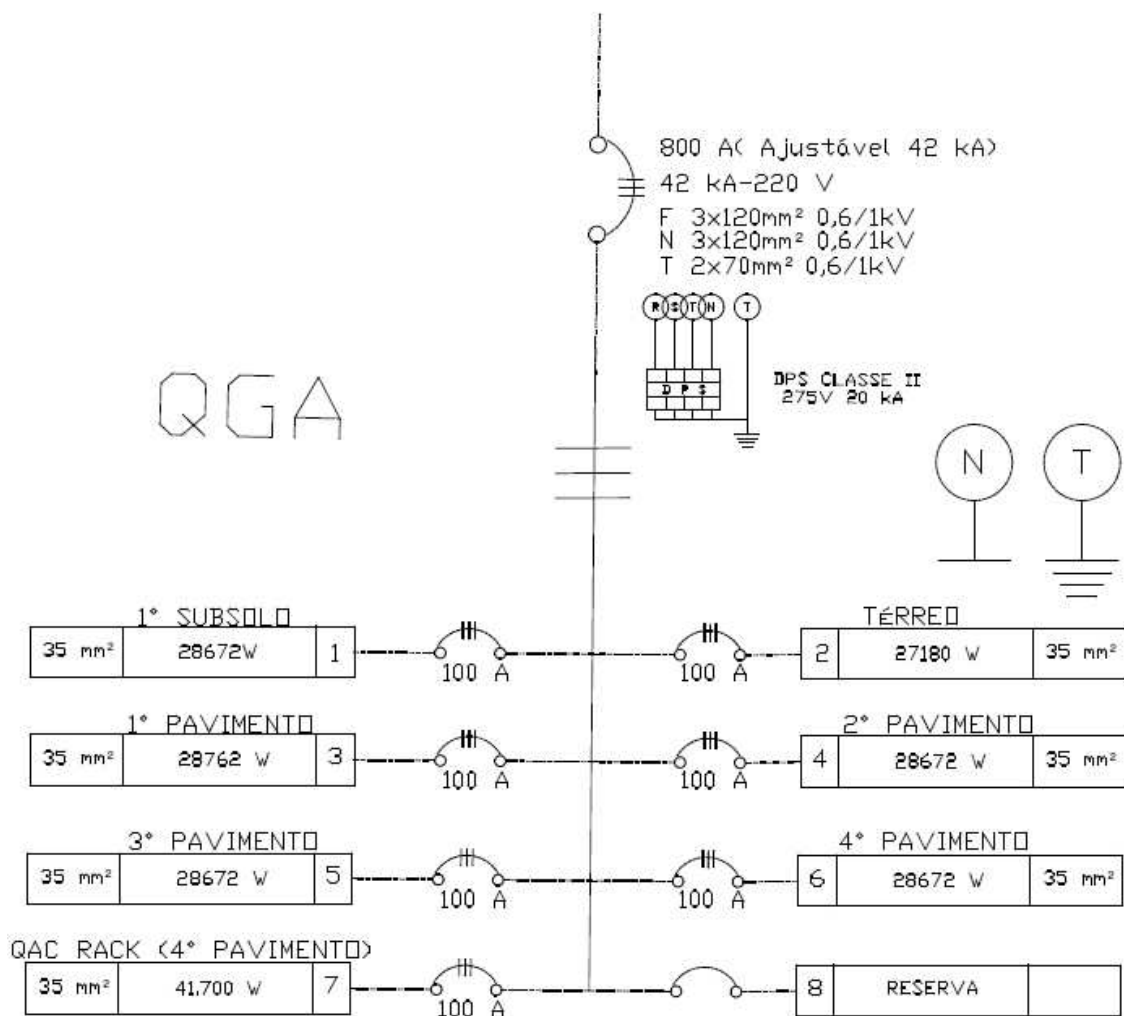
800 A( Ajustável 42 kA)
42 kA-220 V
F 3x120mm² 0,6/1kV
N 3x120mm² 0,6/1kV
T 2x70mm² 0,6/1kV

R S T N T

D P S

DPS CLASSE II
275V 20 kA

QGA

N T

1° SUBSOLO

| 35 mm² | 28672W | 1 |
|---|---|---|

100 A

TÉRREO

| 2 | 27180 W | 35 mm² |
|---|---|---|

100 A

1° PAVIMENTO

| 35 mm² | 28762 W | 3 |
|---|---|---|

100 A

2° PAVIMENTO

| 4 | 28672 W | 35 mm² |
|---|---|---|

100 A

3° PAVIMENTO

| 35 mm² | 28672 W | 5 |
|---|---|---|

100 A

4° PAVIMENTO

| 6 | 28672 W | 35 mm² |
|---|---|---|

100 A

QAC RACK (4° PAVIMENTO)

| 35 mm² | 41,700 W | 7 |
|---|---|---|

100 A

| 8 | RESERVA | |
|---|---|---|